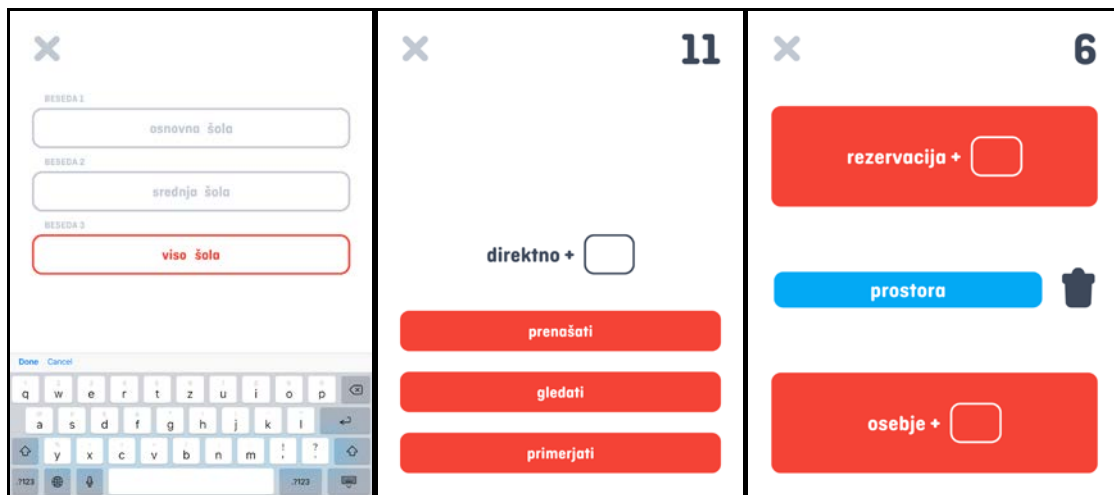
BESEDA 1
osnovna šola
BESEDA 2
srednja šola
BESEDA 3
viso šola

Done Cancel

q w e r t z u i o p
a s d f g h j k l
y x c v b n m ! ?
.?123 .?123

11

direktno +

prenašati

gledati

primerjati

6

rezervacija +

prostora

osebje +